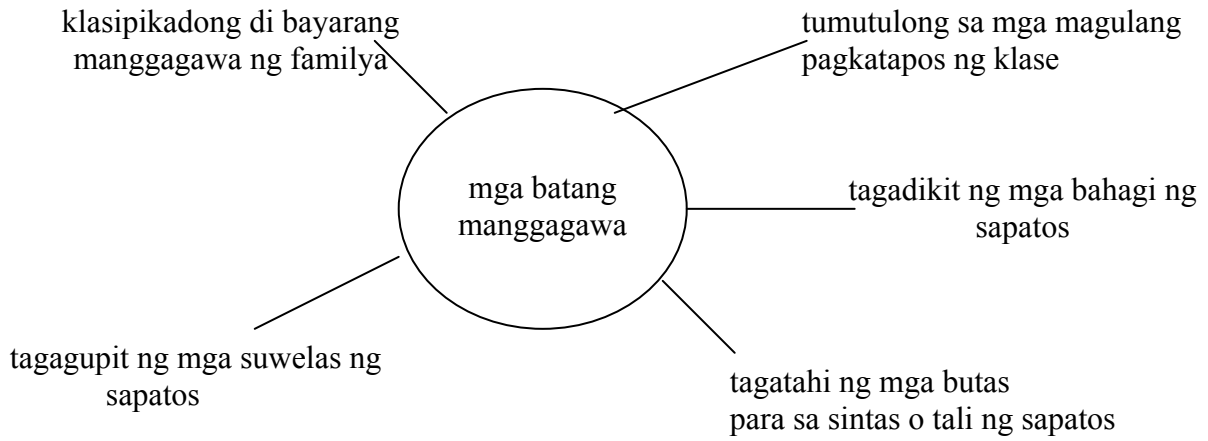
klasipikadong di bayarang manggagawa ng familya

tumutulong sa mga magulang pagkatapos ng klase

mga batang manggagawa

tagadikit ng mga bahagi ng sapatos

tagagupit ng mga suwelas ng sapatos

tagatahi ng mga butas para sa sintas o tali ng sapatos